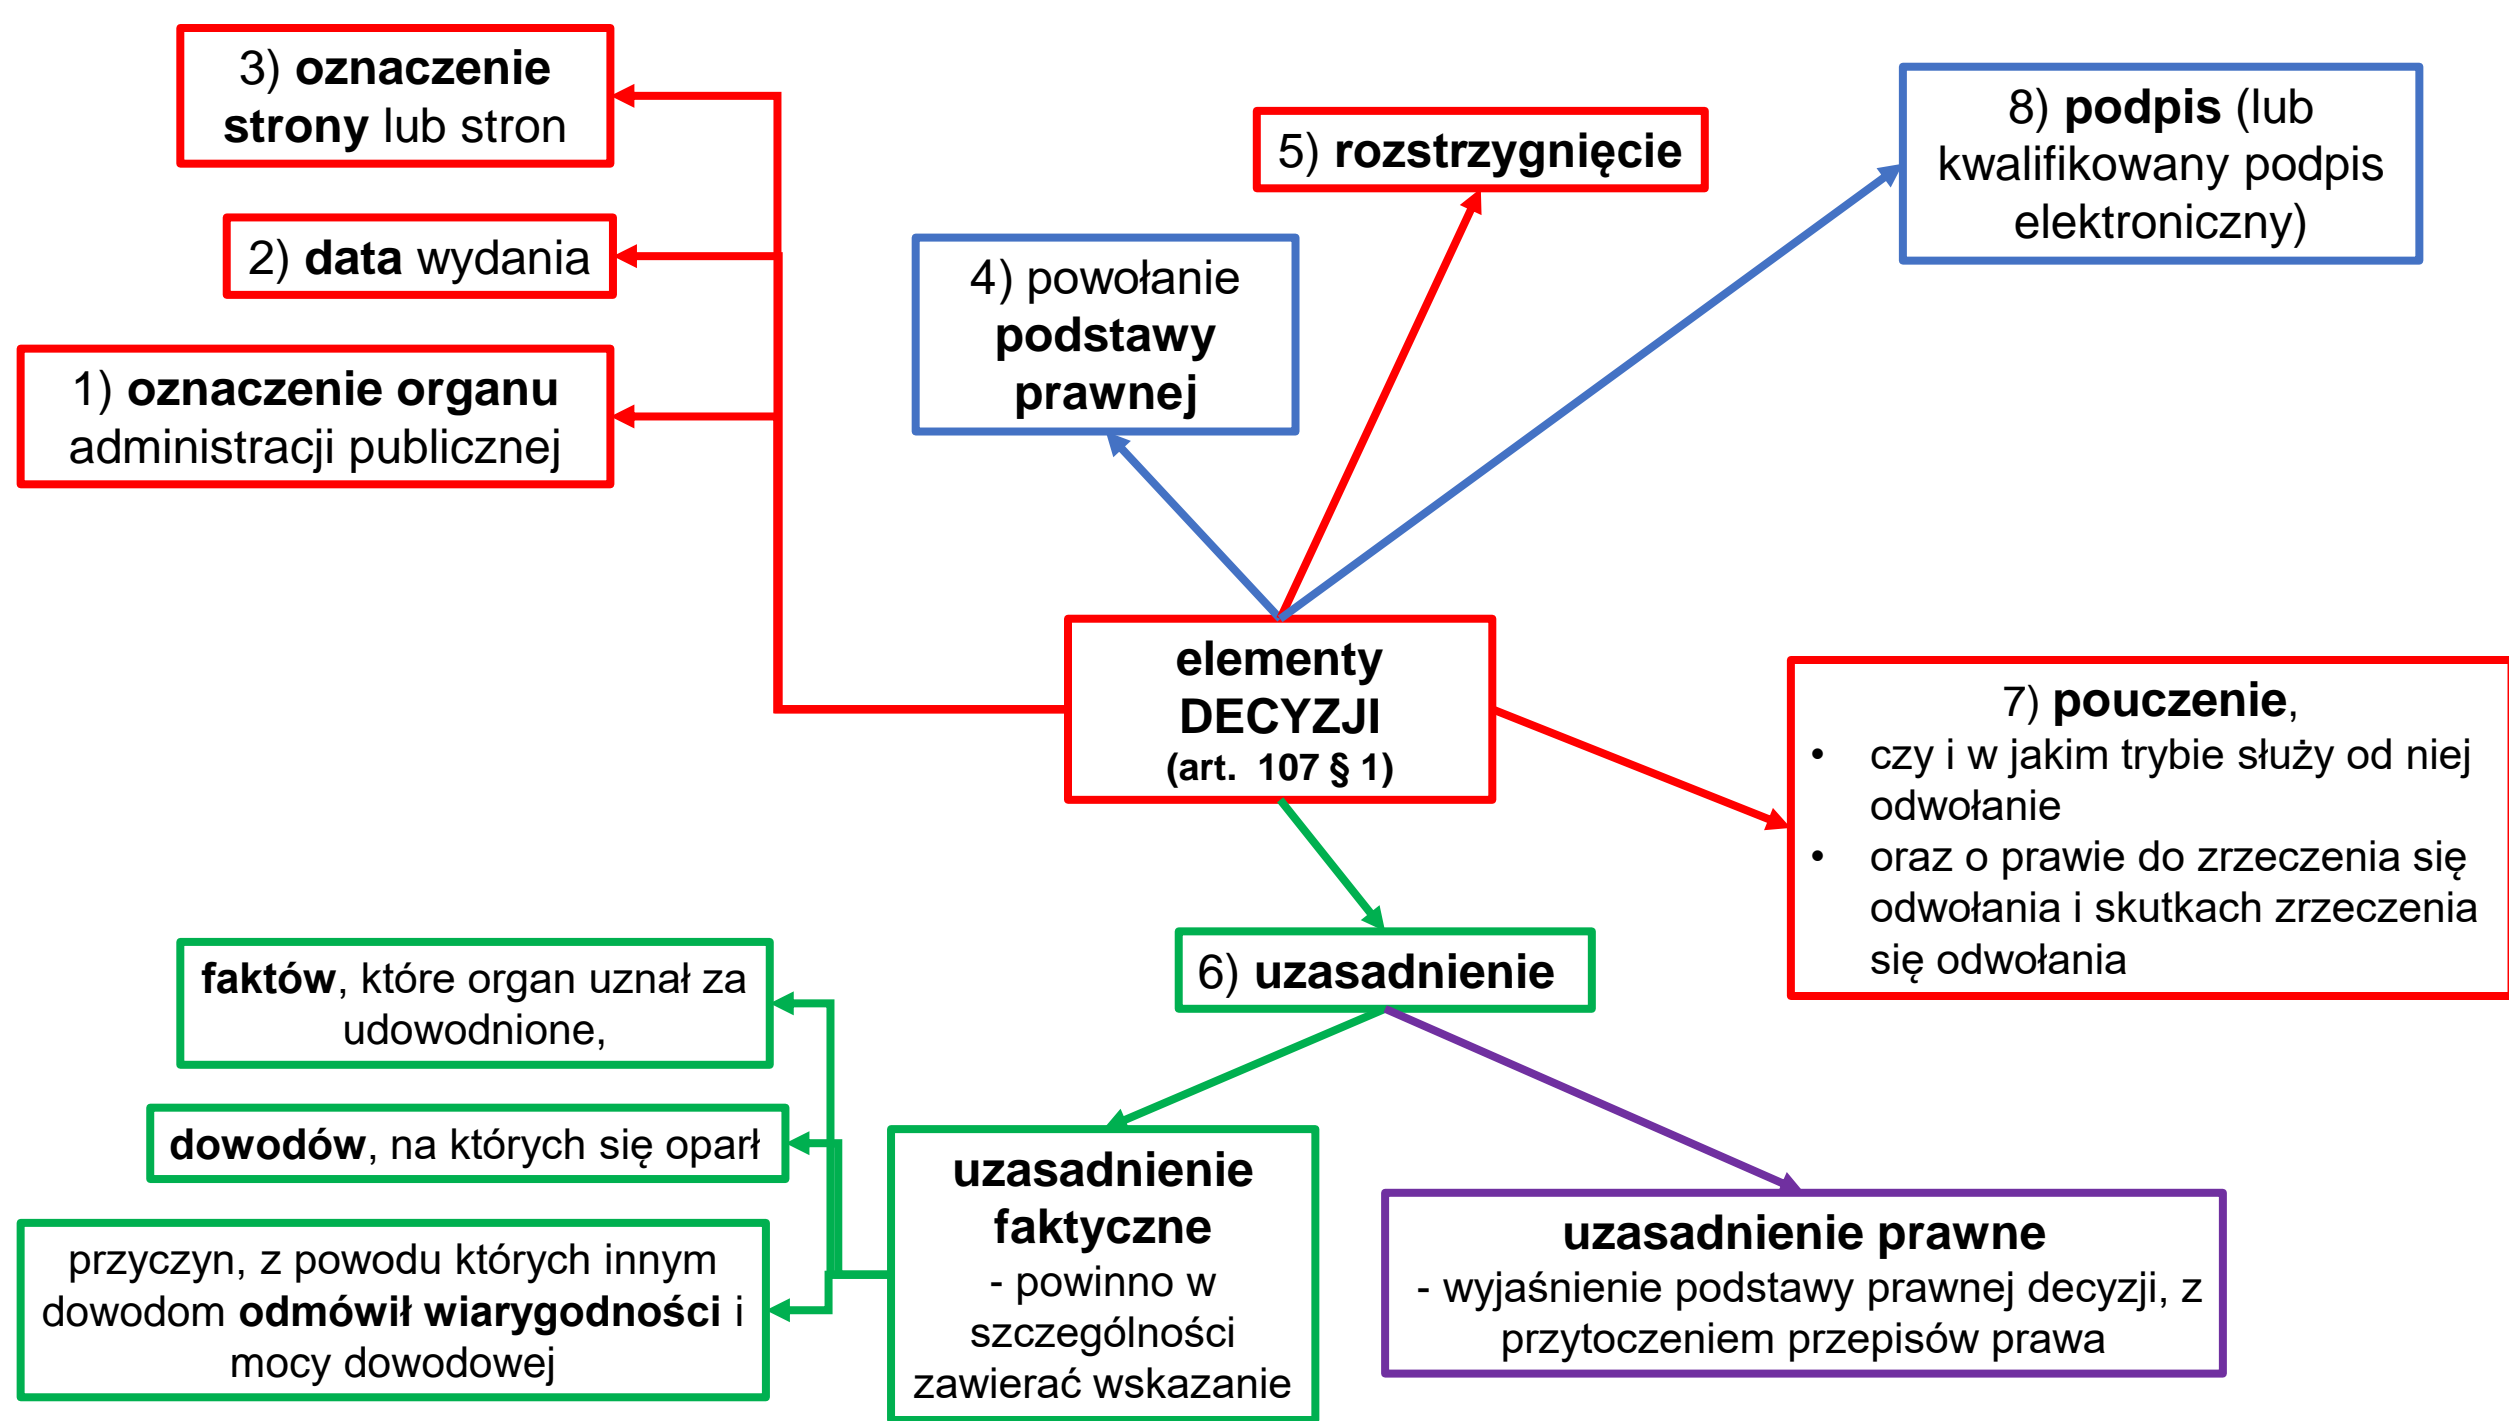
3) **oznaczenie strony** lub stron

2) **data** wydania

1) **oznaczenie organu** administracji publicznej

4) powołanie **podstawy prawnej**

5) **rozstrzygnięcie**

8) **podpis** (lub kwalifikowany podpis elektroniczny)

**elementy DECYZJI (art. 107 § 1)**

7) **pouczenie**,
- czy i w jakim trybie służy od niej odwołanie
- oraz o prawie do zrzeczenia się odwołania i skutkach zrzeczenia się odwołania

6) **uzasadnienie**

**faktów**, które organ uznał za udowodnione,

**dowodów**, na których się oparł

przyczyn, z powodu których innym dowodom **odmówił wiarygodności** i mocy dowodowej

**uzasadnienie faktyczne**
- powinno w szczególności zawierać wskazanie

**uzasadnienie prawne**
- wyjaśnienie podstawy prawnej decyzji, z przytoczeniem przepisów prawa